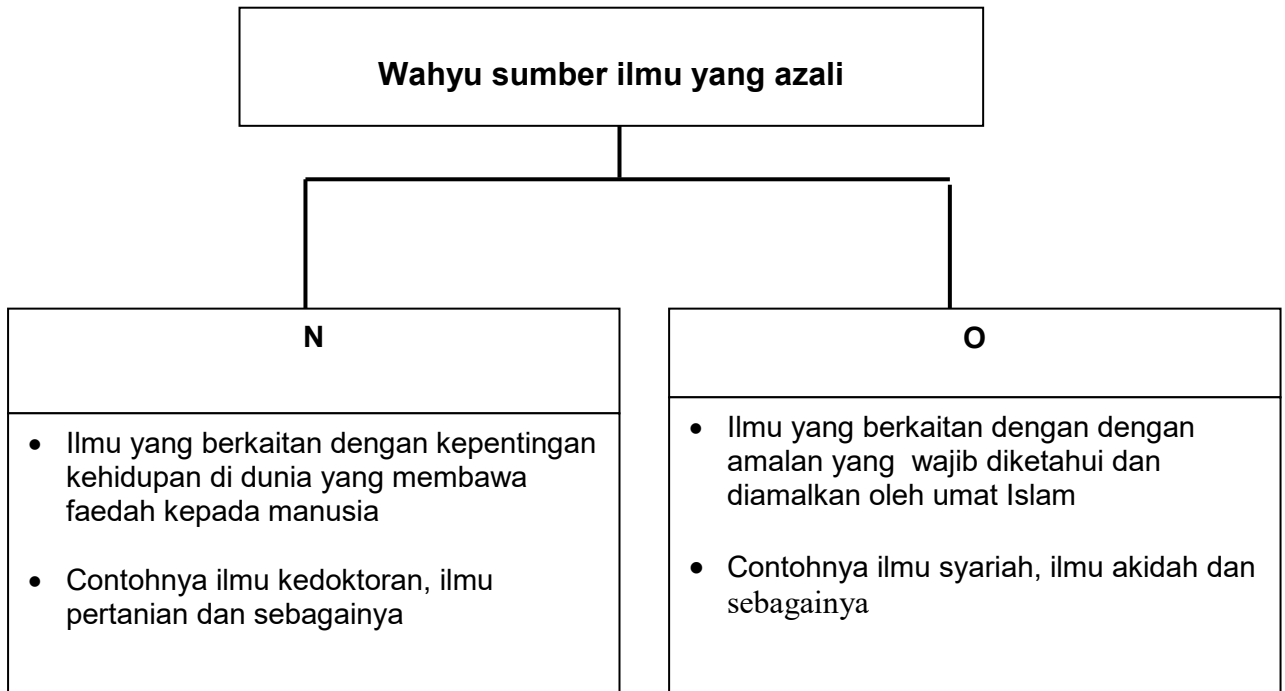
**Wahyu sumber ilmu yang azali**

**N**

- Ilmu yang berkaitan dengan kepentingan kehidupan di dunia yang membawa faedah kepada manusia
- Contohnya ilmu kedoktoran, ilmu pertanian dan sebagainya

**O**

- Ilmu yang berkaitan dengan dengan amalan yang wajib diketahui dan diamalkan oleh umat Islam
- Contohnya ilmu syariah, ilmu akidah dan sebagainya